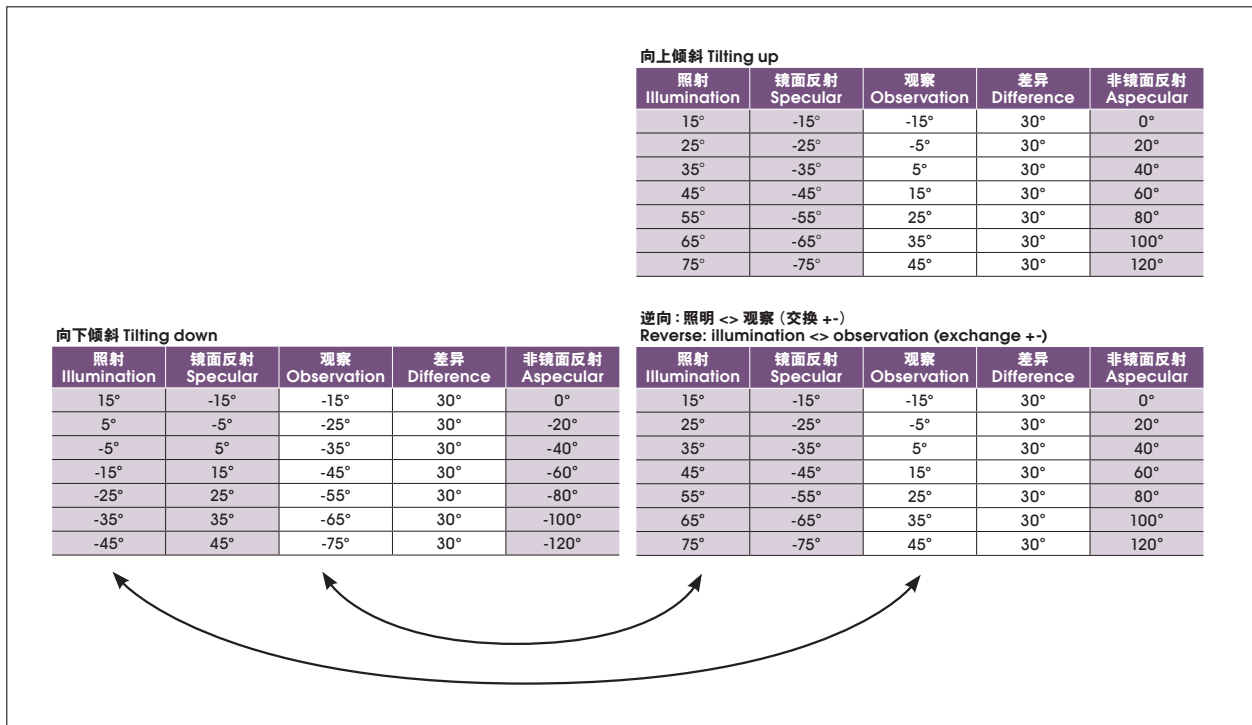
向上倾斜 Tilting up

| 照射 Illumination | 镜面反射 Specular | 观察 Observation | 差异 Difference | 非镜面反射 Aspecular |
|---|---|---|---|---|
| 15° | -15° | -15° | 30° | 0° |
| 25° | -25° | -5° | 30° | 20° |
| 35° | -35° | 5° | 30° | 40° |
| 45° | -45° | 15° | 30° | 60° |
| 55° | -55° | 25° | 30° | 80° |
| 65° | -65° | 35° | 30° | 100° |
| 75° | -75° | 45° | 30° | 120° |

向下倾斜 Tilting down

| 照射 Illumination | 镜面反射 Specular | 观察 Observation | 差异 Difference | 非镜面反射 Aspecular |
|---|---|---|---|---|
| 15° | -15° | -15° | 30° | 0° |
| 5° | -5° | -25° | 30° | -20° |
| -5° | 5° | -35° | 30° | -40° |
| -15° | 15° | -45° | 30° | -60° |
| -25° | 25° | -55° | 30° | -80° |
| -35° | 35° | -65° | 30° | -100° |
| -45° | 45° | -75° | 30° | -120° |

逆向 : 照明 <> 观察（交换 +-）
Reverse: illumination <> observation (exchange +-)

| 照射 Illumination | 镜面反射 Specular | 观察 Observation | 差异 Difference | 非镜面反射 Aspecular |
|---|---|---|---|---|
| 15° | -15° | -15° | 30° | 0° |
| 25° | -25° | -5° | 30° | 20° |
| 35° | -35° | 5° | 30° | 40° |
| 45° | -45° | 15° | 30° | 60° |
| 55° | -55° | 25° | 30° | 80° |
| 65° | -65° | 35° | 30° | 100° |
| 75° | -75° | 45° | 30° | 120° |